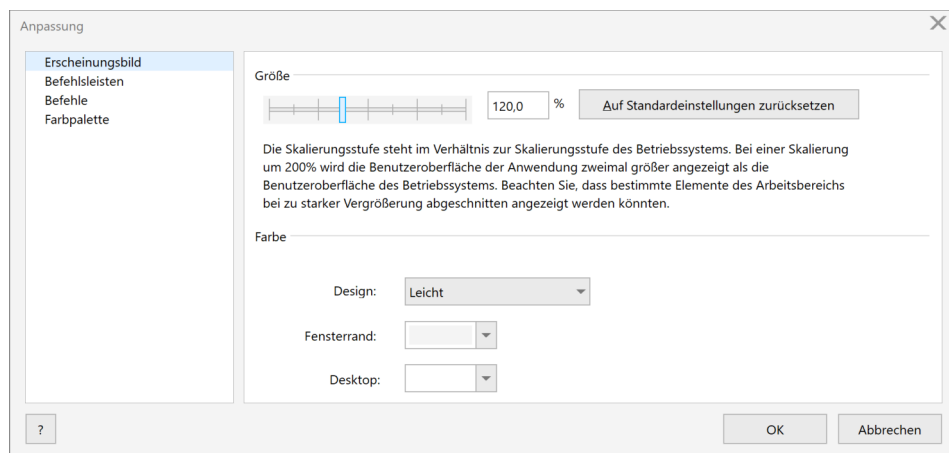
Anpassung

Erscheinungsbild
Befehlsleisten
Befehle
Farbpalette

Größe

120,0 %

Auf Standardeinstellungen zurücksetzen

Die Skalierungsstufe steht im Verhältnis zur Skalierungsstufe des Betriebssystems. Bei einer Skalierung um 200% wird die Benutzeroberfläche der Anwendung zweimal größer angezeigt als die Benutzeroberfläche des Betriebssystems. Beachten Sie, dass bestimmte Elemente des Arbeitsbereichs bei zu starker Vergrößerung abgeschnitten angezeigt werden könnten.

Farbe

Design: Leicht

Fensterrand:

Desktop:

?

OK

Abbrechen